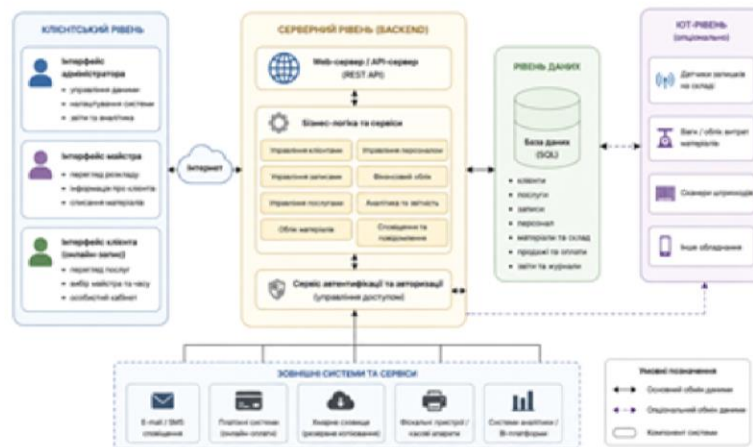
КЛІЄНТСЬКИЙ РІВЕНЬ

Інтерфейс адміністратора
• управління даними
• налаштування системи
• звіти та аналітика

Інтерфейс майстра
• перегляд розкладу
• інформація про клієнта
• списання матеріалів

Інтерфейс клієнта (онлайн-запис)
• перегляд послуг
• вибір майстра та часу
• особистий кабінет

Інтернет

СЕРВЕРНИЙ РІВЕНЬ (BACKEND)

Web-сервер / API-сервер (REST API)

Бізнес-логіка та сервіси

| Управління клієнтами | Управління персоналом |
|---|---|
| Управління записами | Фінансовий облік |
| Управління послугами | Аналітика та звітність |
| Облік матеріалів | Сповіщення та повідомлення |

Сервіс автентифікації та авторизації (управління доступом)

РІВЕНЬ ДАНИХ

База даних (SQL)

• клієнти
• послуги
• записи
• персонал
• матеріали та склад
• продажі та оплати
• звіти та журнали

ІОТ-РІВЕНЬ (опціонально)

Датчики залишків на складі

Ваги / облік витрат матеріалів

Сканери штрихкодів

Інше обладнання

ЗОВНІШНІ СИСТЕМИ ТА СЕРВІСИ

E-mail / SMS сповіщення

Платіжні системи (онлайн-оплата)

Хмарні сховища (резервне копіювання)

Фіскальні пристрої / касові апарати

Системи аналітики / BI-платформи

Умовні позначення

Основний обмін даними

Опціональний обмін даними

Компонент системи